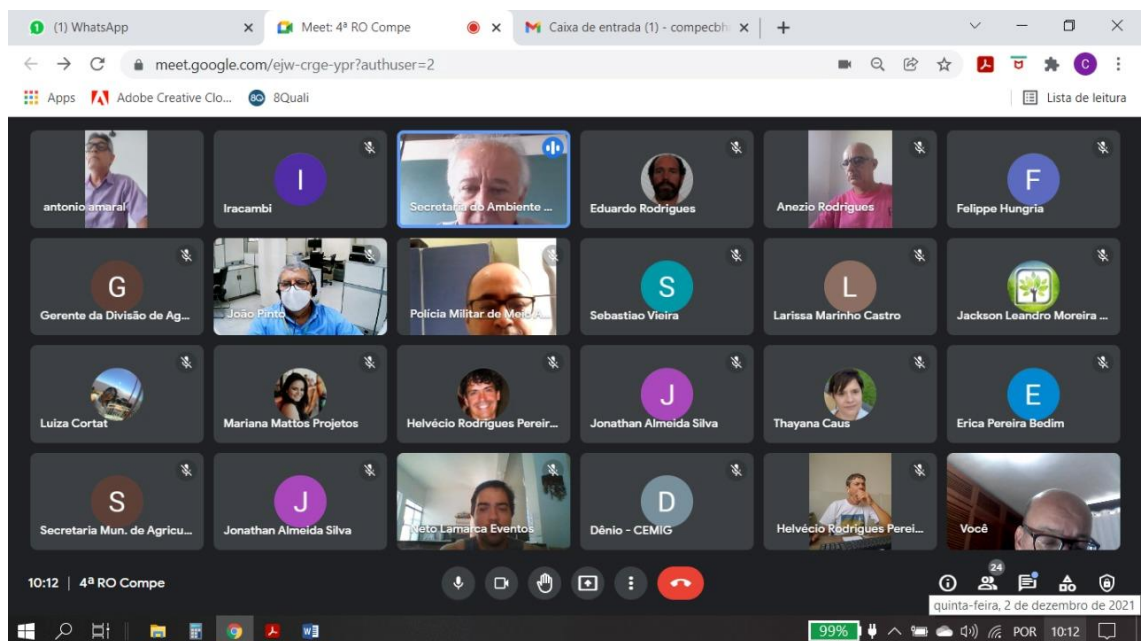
(1) WhatsApp
Meet: 4ª RO Compe
Caixa de entrada (1) - compecbh
meet.google.com/ejw-crge-ypr?authuser=2
Apps Adobe Creative Clo... 8Quali
Lista de leitura

antonio amaral
I
Iracambi
Secretaria do Ambiente ...
Eduardo Rodrigues
Anezio Rodrigues
F
Felippe Hungria
G
Gerente da Divisão de Ag...
João Pinto
Policia Militar de Meio A...
S
Sebastiao Vieira
L
Larissa Marinho Castro
Jackson Leandro Moreira ...
Luiza Cortat
Mariana Mattos Projetos
Helvécio Rodrigues Pereir...
J
Jonathan Almeida Silva
Thayana Caus
E
Erica Pereira Bedim
S
Secretaria Mun. de Agricu...
J
Jonathan Almeida Silva
Neto Lamarca Eventos
D
Dênio - CEMIG
Helvécio Rodrigues Perei...
Você

10:12 | 4ª RO Compe
24
quinta-feira, 2 de dezembro de 2021
99% POR 10:12